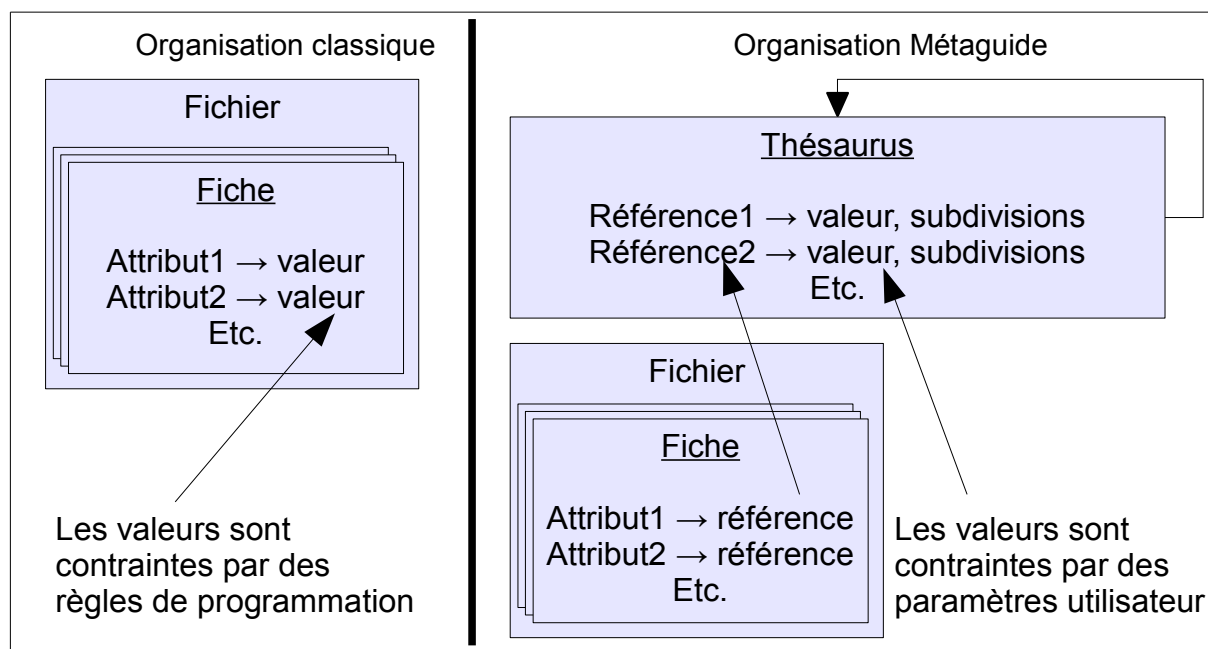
Organisation classique

Fichier

Fiche

Attribut1 → valeur
Attribut2 → valeur
Etc.

Les valeurs sont contraintes par des règles de programmation

Organisation Métaguide

Thésaurus

Référence1 → valeur, subdivisions
Référence2 → valeur, subdivisions
Etc.

Fichier

Fiche

Attribut1 → référence
Attribut2 → référence
Etc.

Les valeurs sont contraintes par des paramètres utilisateur